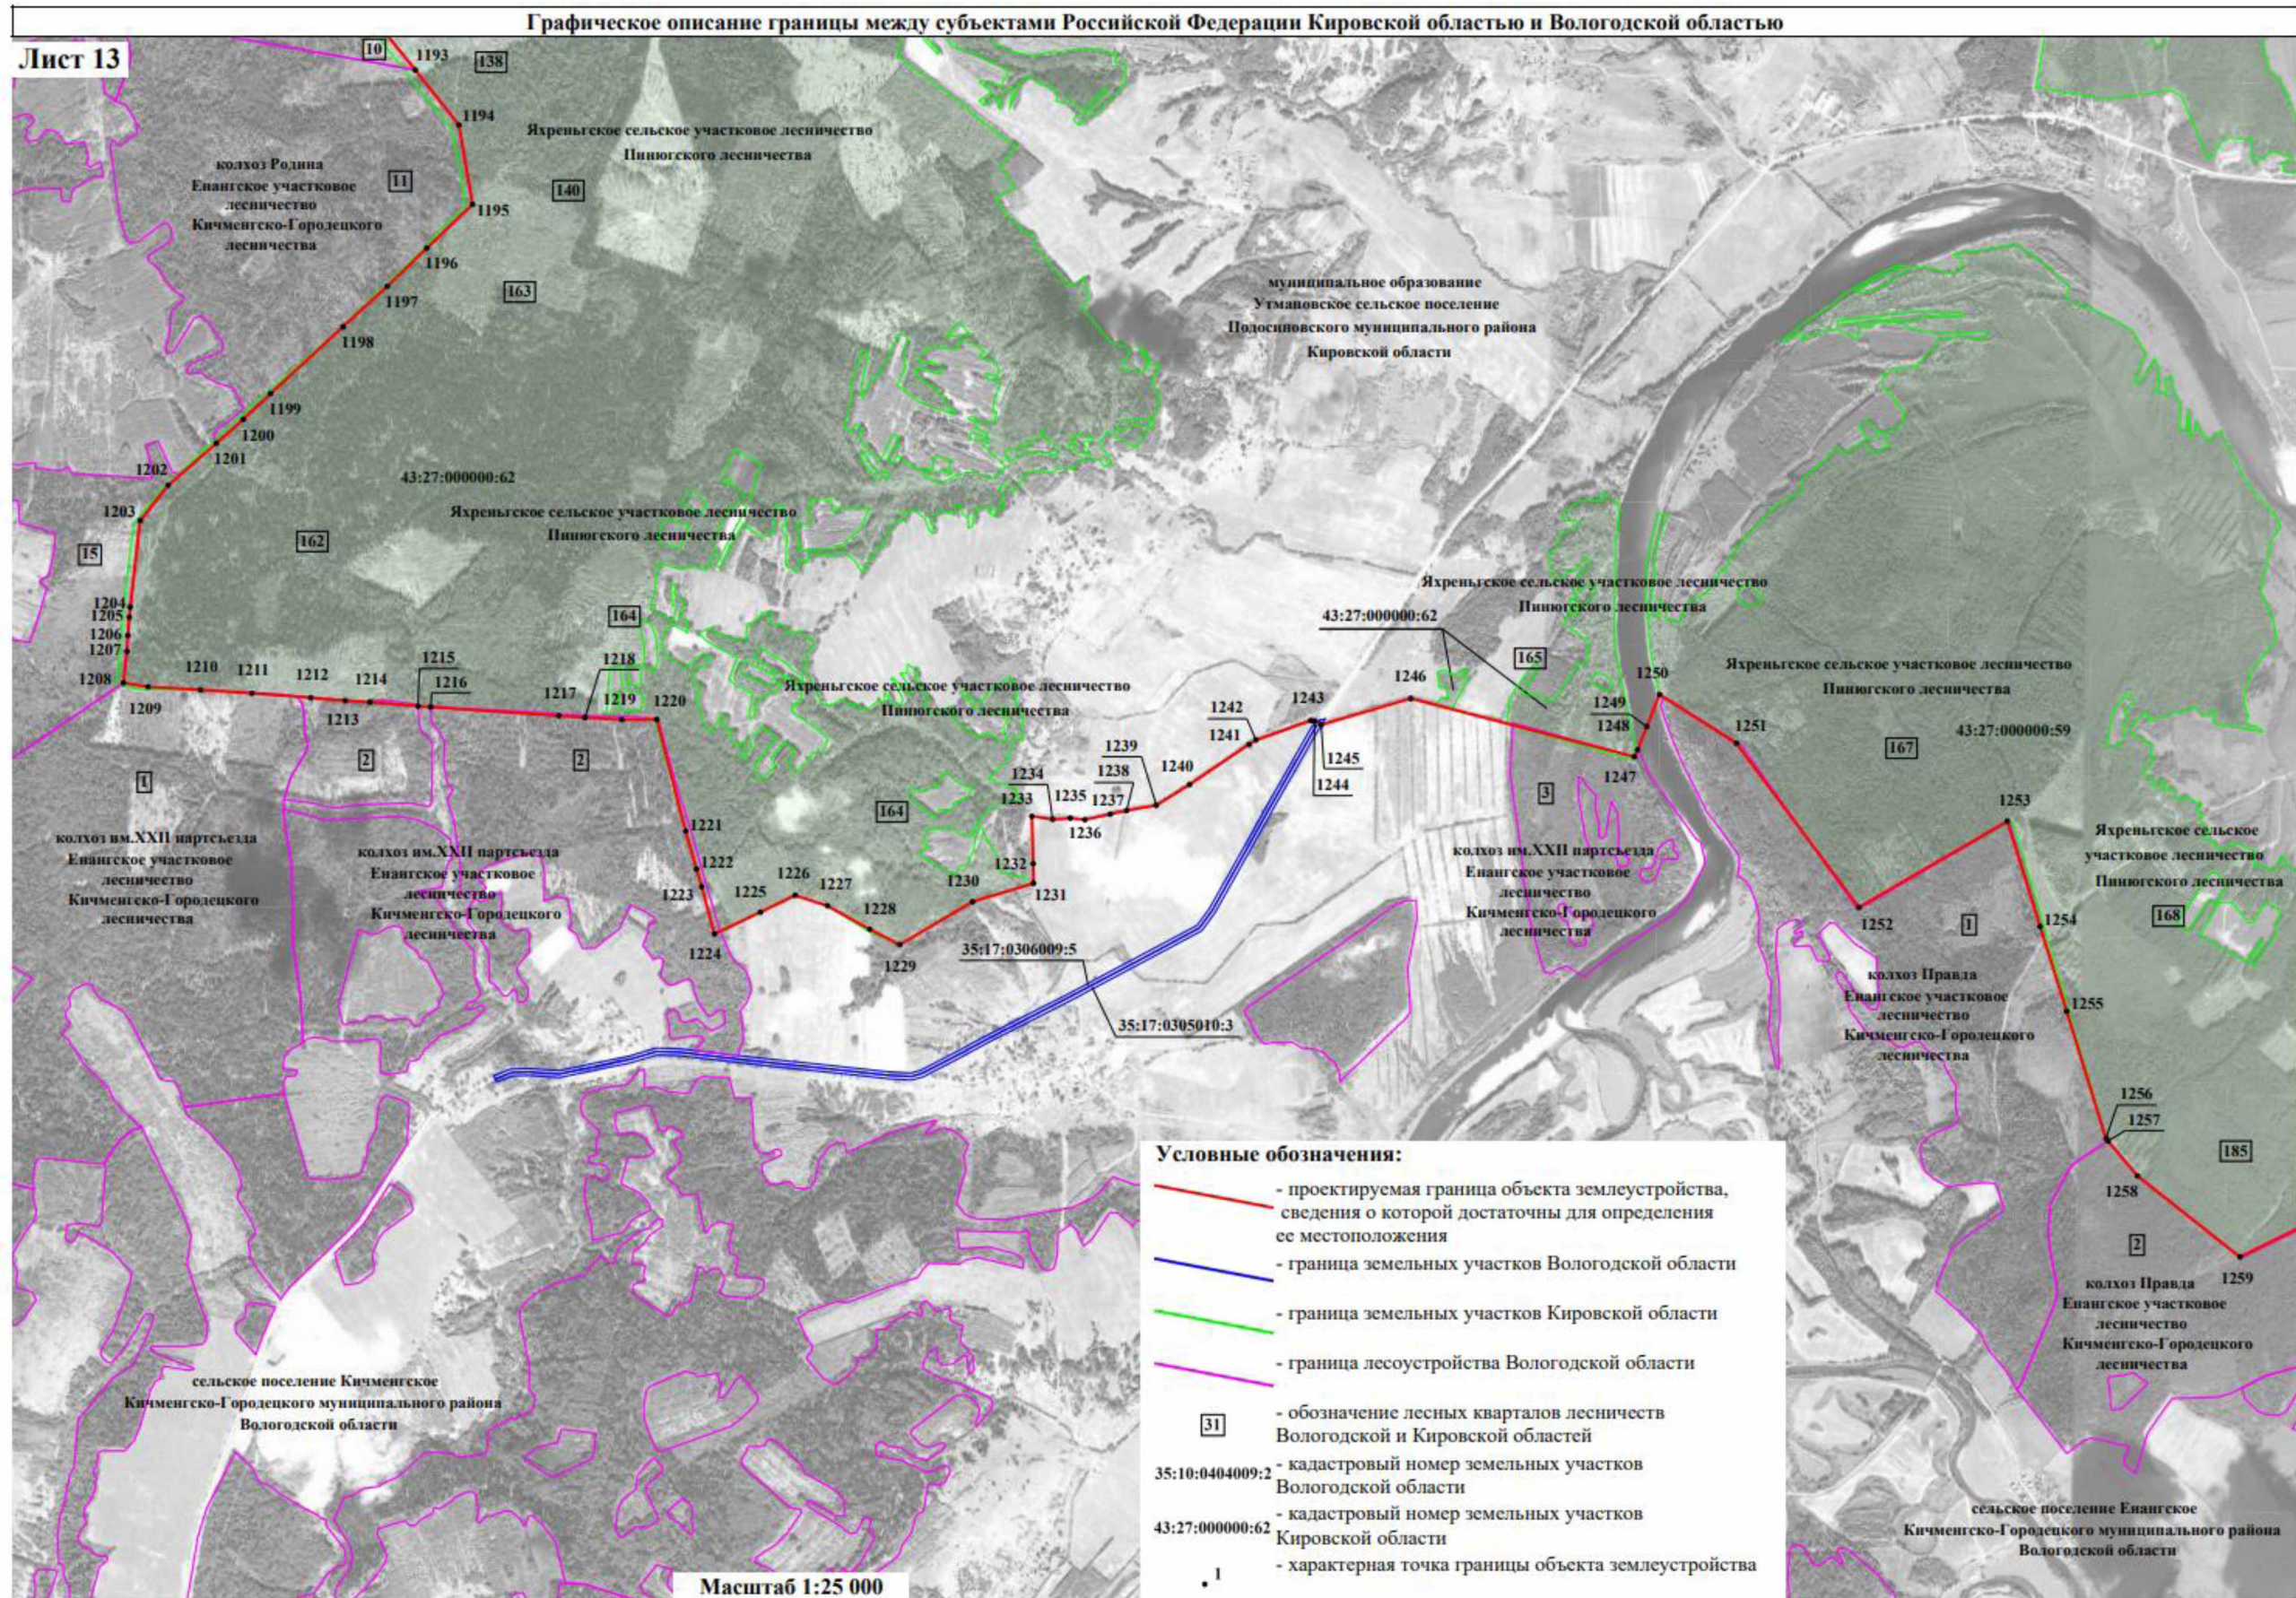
Графическое описание границы между субъектами Российской Федерации Кировской областью и Вологодской областью

Лист 13

10 1193 138

1194

Яхреньгское сельское участковое лесничество
Пинюгского лесничества

колхоз Родина
Енангское участковое
лесничество
Кичменгско-Городецкого
лесничества

11 140

1195

1196

1197 163

1198

муниципальное образование
Утмановское сельское поселение
Подосиновского муниципального района
Кировской области

1199

1200

1201

1202

43:27:000000:62

1203

Яхреньгское сельское участковое лесничество
Пинюгского лесничества

15 162

Яхреньгское сельское участковое лесничество
Пинюгского лесничества

43:27:000000:62

164

1204
1205
1206
1207

1215 1218

1208 1210 1211 1212 1214 1216 1217 1219 1220

1209 1213

Яхреньгское сельское участковое лесничество
Пинюгского лесничества

165

1246

1243

1250

Яхреньгское сельское участковое лесничество
Пинюгского лесничества

1249

1248

1242

1241

1245

1244

1251

167 43:27:000000:59

1239

1238

1240

1247

2 2 1 3

1234

1233 1235 1237

1236

164

1253

колхоз им.XXII партсъезда
Енангское участковое
лесничество
Кичменгско-Городецкого
лесничества

колхоз им.XXII партсъезда
Енангское участковое
лесничество
Кичменгско-Городецкого
лесничества

1221

1222

1223

1224

1225

1226

1227

1228

1229

1230

1231

1232

колхоз им.XXII партсъезда
Енангское участковое
лесничество
Кичменгско-Городецкого
лесничества

Яхреньгское сельское
участковое лесничество
Пинюгского лесничества

168

1252 1 1254

колхоз Правда
Енангское участковое
лесничество
Кичменгско-Городецкого
лесничества

35:17:0306009:5

35:17:0305010:3

1255

1256

1257

185

1258

2

1259

колхоз Правда
Енангское участковое
лесничество
Кичменгско-Городецкого
лесничества

Условные обозначения:
- проектируемая граница объекта землеустройства, сведения о которой достаточны для определения ее местоположения
- граница земельных участков Вологодской области
- граница земельных участков Кировской области
- граница лесоустройства Вологодской области
31 - обозначение лесных кварталов лесничеств Вологодской и Кировской областей
35:10:0404009:2 - кадастровый номер земельных участков Вологодской области
43:27:000000:62 - кадастровый номер земельных участков Кировской области
1 - характерная точка границы объекта землеустройства

сельское поселение Кичменгское
Кичменгско-Городецкого муниципального района
Вологодской области

сельское поселение Енангское
Кичменгско-Городецкого муниципального района
Вологодской области

Масштаб 1:25 000